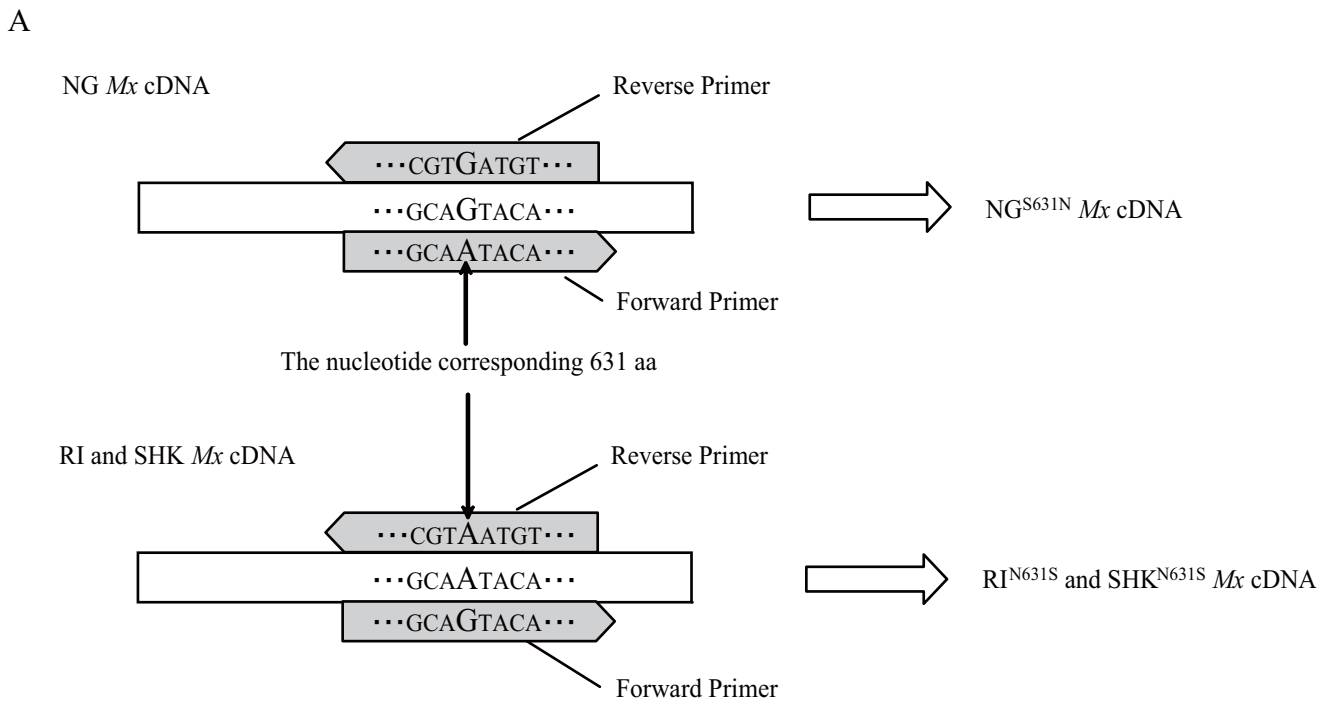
A

NG *Mx* cDNA

Reverse Primer

···CGTGATGT···

···GCAGTACA···

···GCAATACA···

Forward Primer

NG$^{S631N}$ *Mx* cDNA

The nucleotide corresponding 631 aa

RI and SHK *Mx* cDNA

Reverse Primer

···CGTAATGT···

···GCAATACA···

···GCAGTACA···

Forward Primer

RI$^{N631S}$ and SHK$^{N631S}$ *Mx* cDNA